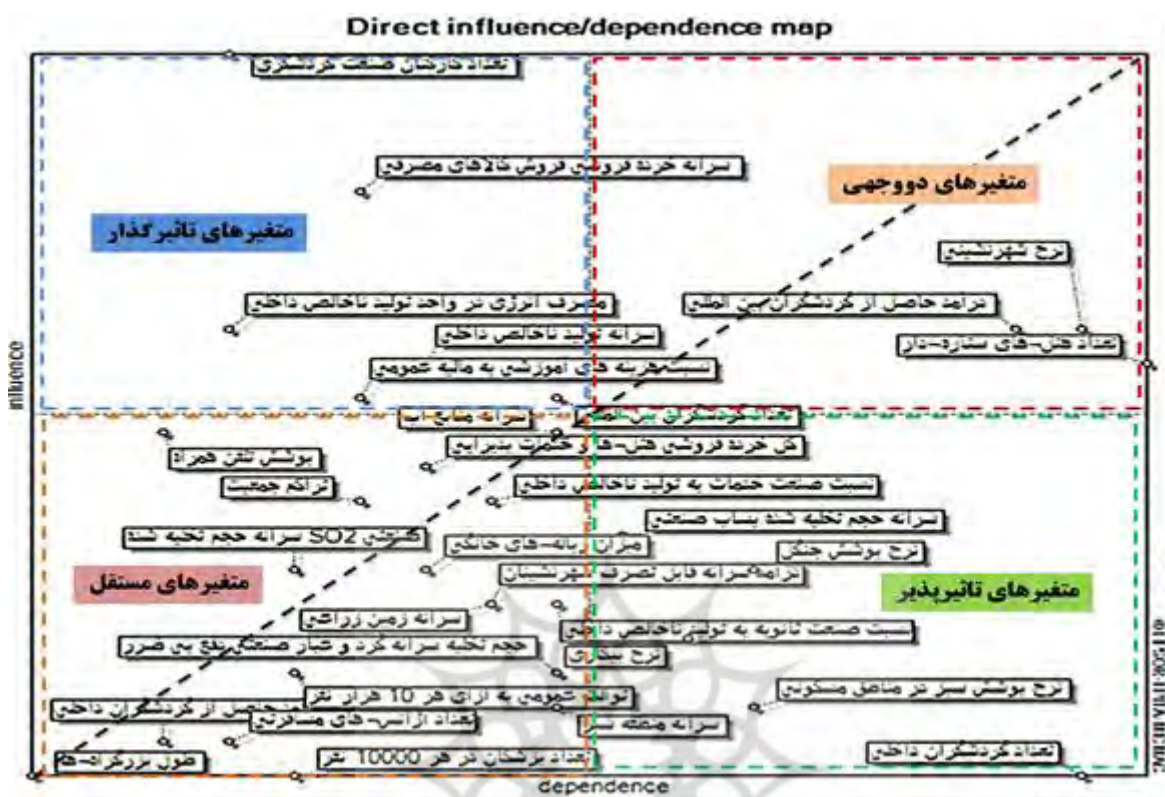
Direct influence/dependence map

تعداد شاغلان صنعت گردشگری

سرانه خرده فروشی فروش کالاهای مصرفی

متغیرهای دووجهی

متغیرهای تاثیرگذار

نرخ شهرنشینی

درآمد حاصل از گردشگران بین المللی

مصرف انرژی در واحد تولید ناخالص داخلی

سرانه تولید ناخالص داخلی

تعداد هتل‌های ستاره‌دار

نسبت هزینه‌های آموزشی به مالیه عمومی

سرانه منابع آب

تعداد گردشگران بین المللی

کل خرده فروشی هتل‌ها و خدمات پذیرایی

پوشش تلفن همراه

تراکم جمعیت

نسبت صنعت خدمات به تولید ناخالص داخلی

سرانه حجم تخلیه شده پساب صنعتی

SO2 سرانه حجم تخلیه شده

میزان زباله‌های خانگی

نرخ پوشش جنگل

درآمد سرانه قابل تصرف شهرنشینان

متغیرهای مستقل

متغیرهای تاثیرپذیر

سرانه زمین زراعتی

نسبت صنعت ثانویه به تولید ناخالص داخلی

حجم تخلیه سرانه گرد و غبار صنعتی دفع بی ضرر

نرخ بیکاری

توالت عمومی به ازای هر 10 هزار نفر

نرخ پوشش سبز در مناطق مسکونی

درآمد حاصل از گردشگران داخلی

تعداد اتوبوس‌های مسافرتی

سرانه منطقه سبز

طول بزرگراه‌ها

تعداد پزشکان در هر 10000 نفر

تعداد گردشگران داخلی

influence

dependence